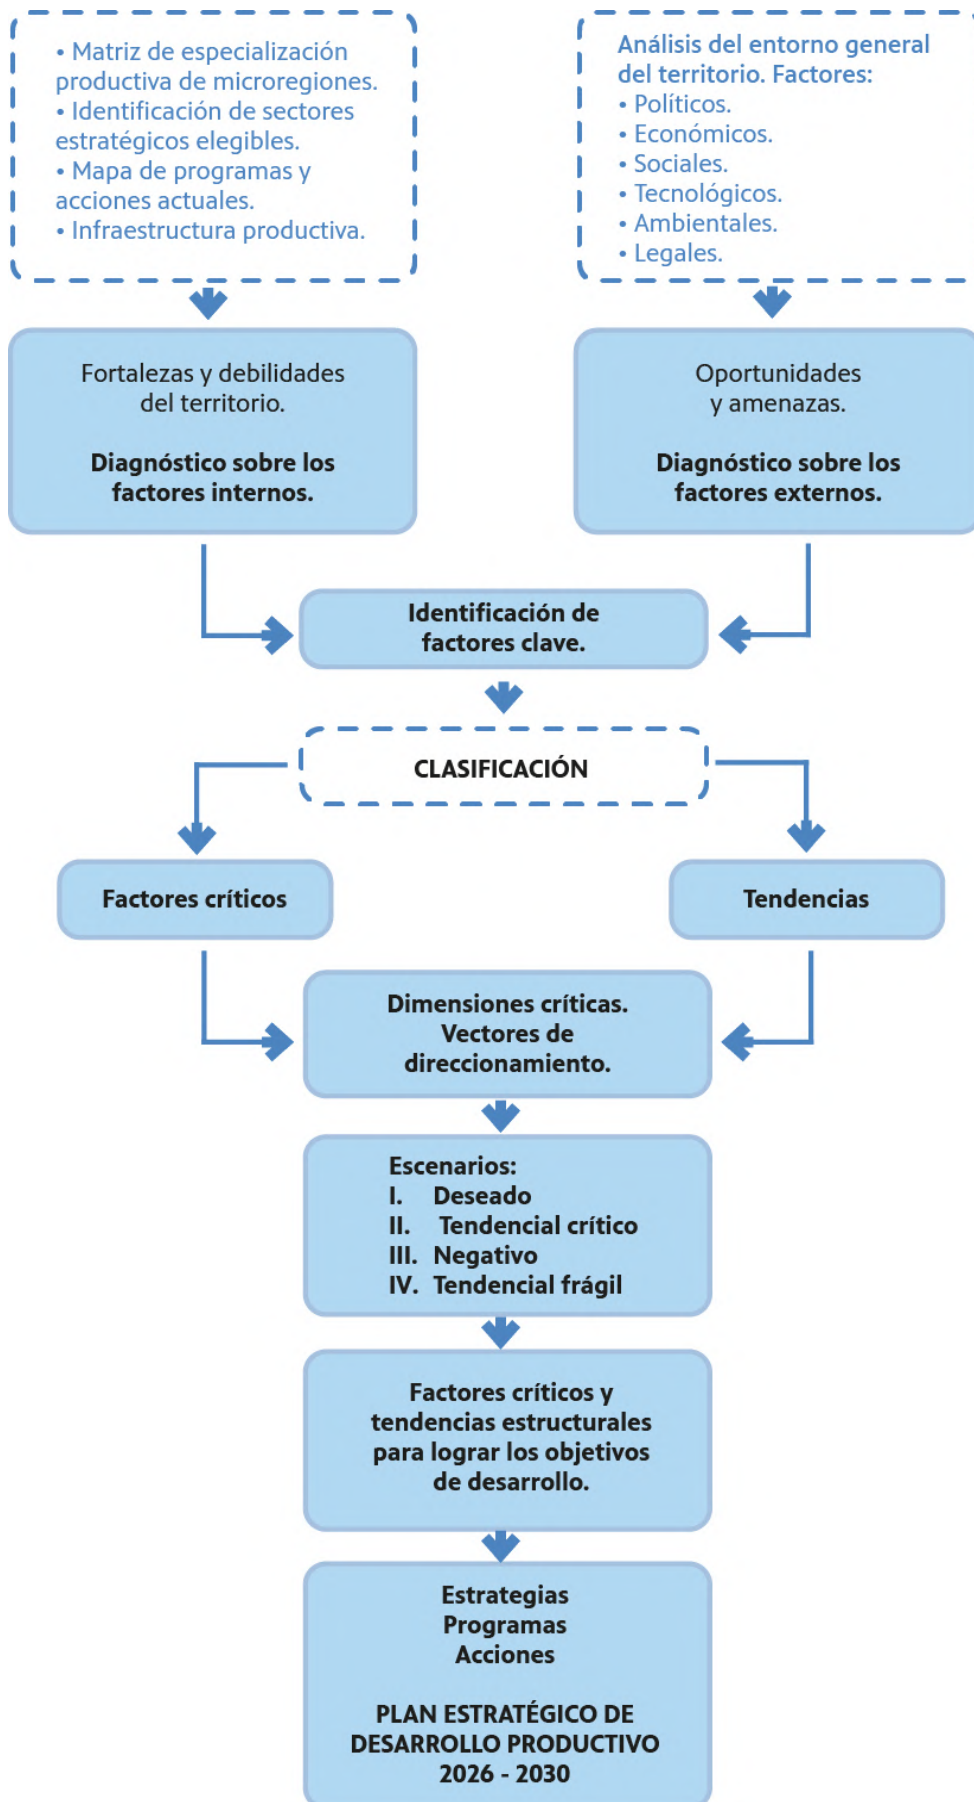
• Matriz de especialización productiva de microregiones.
• Identificación de sectores estratégicos elegibles.
• Mapa de programas y acciones actuales.
• Infraestructura productiva.

Análisis del entorno general del territorio. Factores:
• Políticos.
• Económicos.
• Sociales.
• Tecnológicos.
• Ambientales.
• Legales.

Fortalezas y debilidades del territorio.

Diagnóstico sobre los factores internos.

Oportunidades y amenazas.

Diagnóstico sobre los factores externos.

Identificación de factores clave.

CLASIFICACIÓN

Factores críticos

Tendencias

Dimensiones críticas. Vectores de direccionamiento.

Escenarios:
I. Deseado
II. Tendencial crítico
III. Negativo
IV. Tendencial frágil

Factores críticos y tendencias estructurales para lograr los objetivos de desarrollo.

Estrategias
Programas
Acciones

PLAN ESTRATÉGICO DE DESARROLLO PRODUCTIVO 2026 - 2030